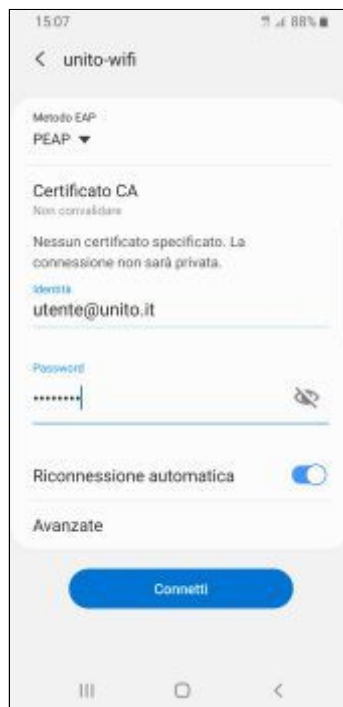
15:07

88%

< unito-wifi

Metodo EAP
PEAP ▾

Certificato CA
Non convalidare

Nessun certificato specificato. La connessione non sarà privata.

Identità
utente@unito.it

Password
•••••••••

Riconnessione automatica

Avanzate

Connetti

III ○ <